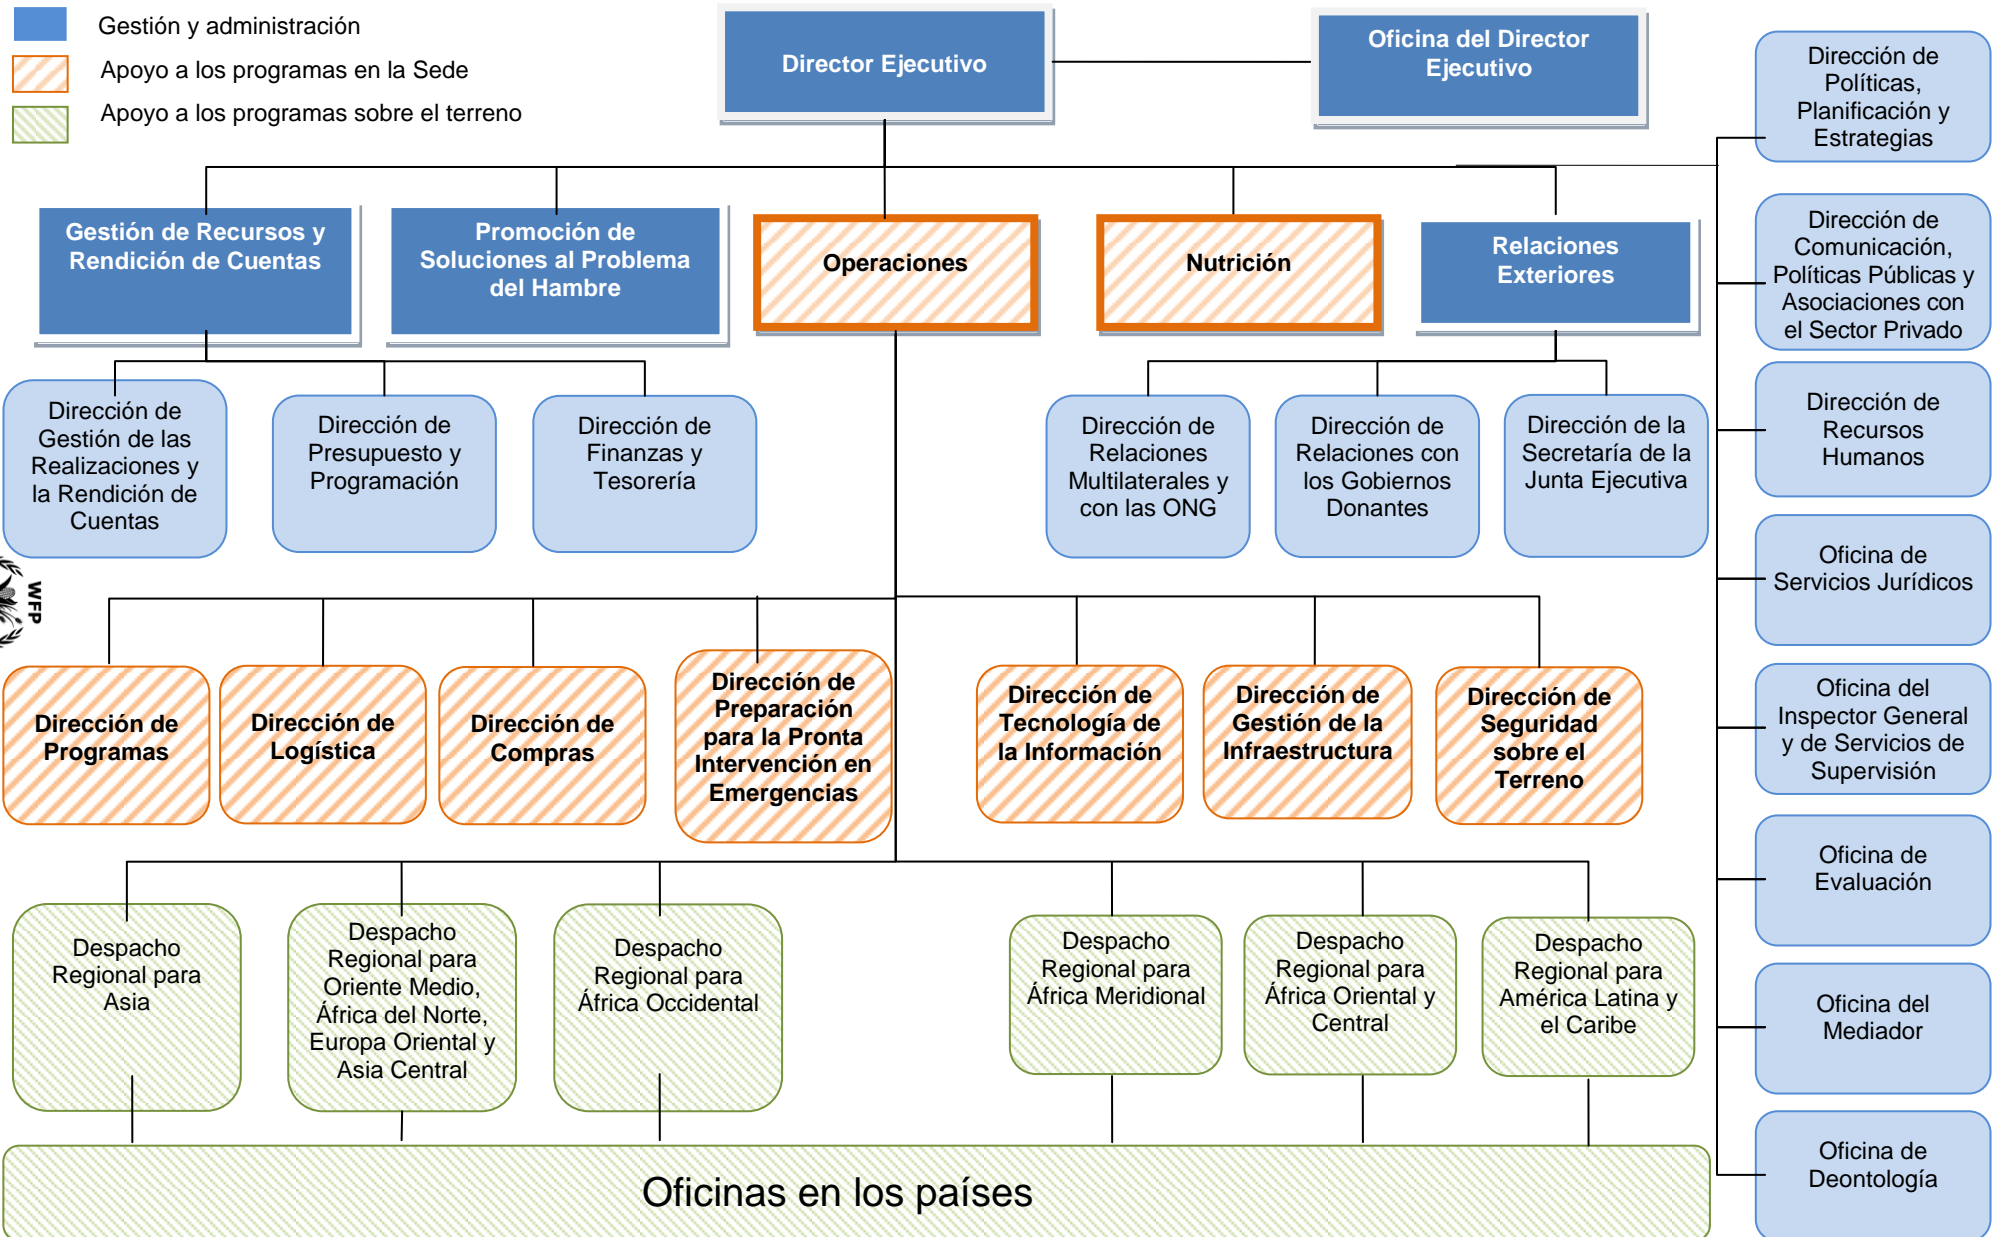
Gestión y administración
Apoyo a los programas en la Sede
Apoyo a los programas sobre el terreno

Director Ejecutivo

Oficina del Director Ejecutivo

Dirección de Políticas, Planificación y Estrategias

Gestión de Recursos y Rendición de Cuentas

Promoción de Soluciones al Problema del Hambre

Operaciones

Nutrición

Relaciones Exteriores

Dirección de Comunicación, Políticas Públicas y Asociaciones con el Sector Privado

Dirección de Gestión de las Realizaciones y la Rendición de Cuentas

Dirección de Presupuesto y Programación

Dirección de Finanzas y Tesorería

Dirección de Relaciones Multilaterales y con las ONG

Dirección de Relaciones con los Gobiernos Donantes

Dirección de la Secretaría de la Junta Ejecutiva

Dirección de Recursos Humanos

WFP

Oficina de Servicios Jurídicos

Dirección de Programas

Dirección de Logística

Dirección de Compras

Dirección de Preparación para la Pronta Intervención en Emergencias

Dirección de Tecnología de la Información

Dirección de Gestión de la Infraestructura

Dirección de Seguridad sobre el Terreno

Oficina del Inspector General y de Servicios de Supervisión

Oficina de Evaluación

Despacho Regional para Asia

Despacho Regional para Oriente Medio, África del Norte, Europa Oriental y Asia Central

Despacho Regional para África Occidental

Despacho Regional para África Meridional

Despacho Regional para África Oriental y Central

Despacho Regional para América Latina y el Caribe

Oficina del Mediador

Oficinas en los países

Oficina de Deontología